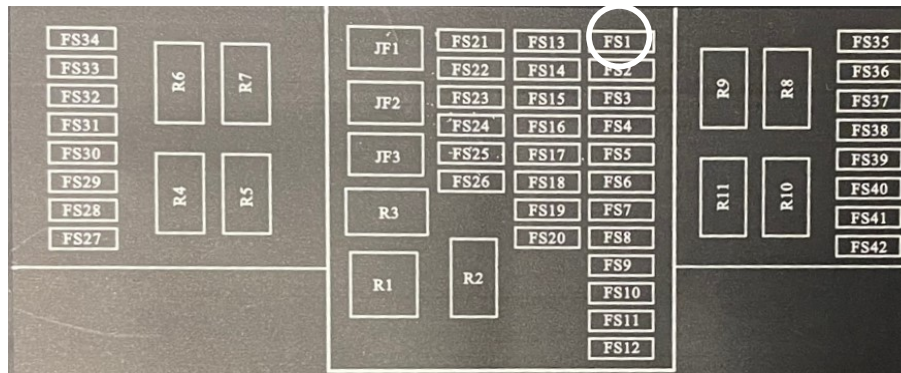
FS34
FS33
FS32
FS31
FS30
FS29
FS28
FS27

R6
R7
R4
R5

JF1
JF2
JF3
R3
R1
R2

FS21
FS22
FS23
FS24
FS25
FS26

FS13
FS14
FS15
FS16
FS17
FS18
FS19
FS20

FS1
FS2
FS3
FS4
FS5
FS6
FS7
FS8
FS9
FS10
FS11
FS12

R9
R8
R11
R10

FS35
FS36
FS37
FS38
FS39
FS40
FS41
FS42